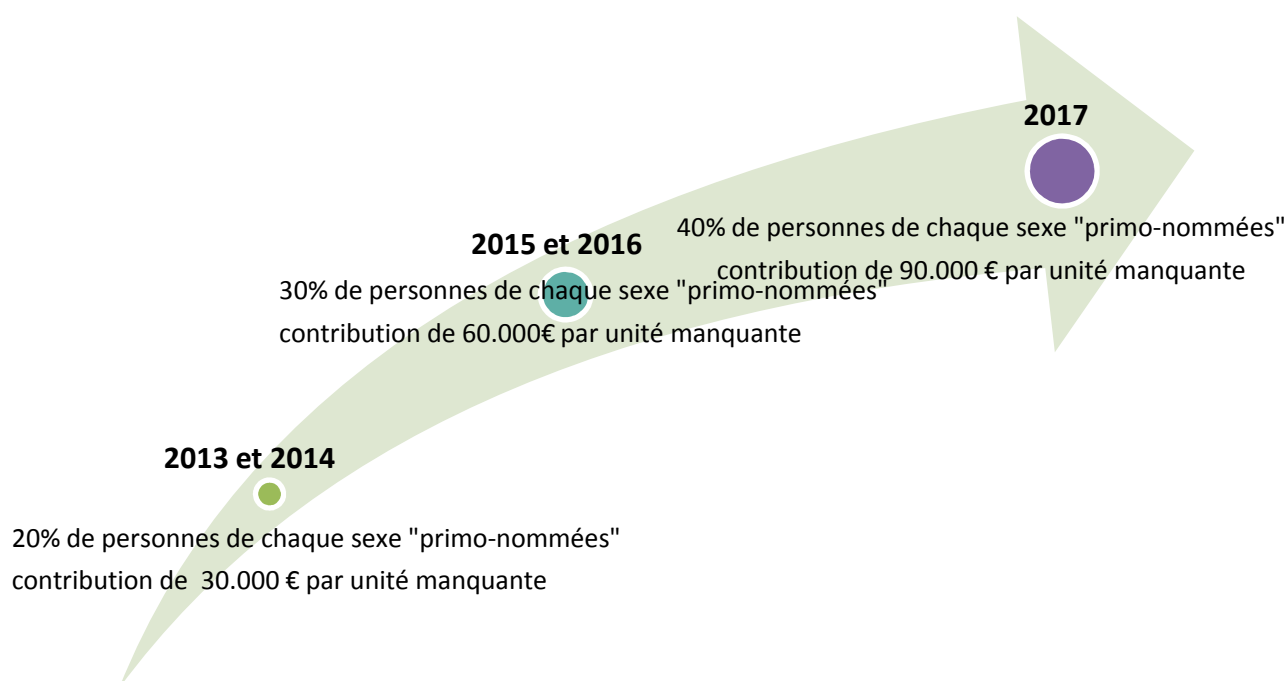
2017

40% de personnes de chaque sexe "primo-nommées"
contribution de 90.000 € par unité manquante

2015 et 2016

30% de personnes de chaque sexe "primo-nommées"
contribution de 60.000€ par unité manquante

2013 et 2014

20% de personnes de chaque sexe "primo-nommées"
contribution de 30.000 € par unité manquante